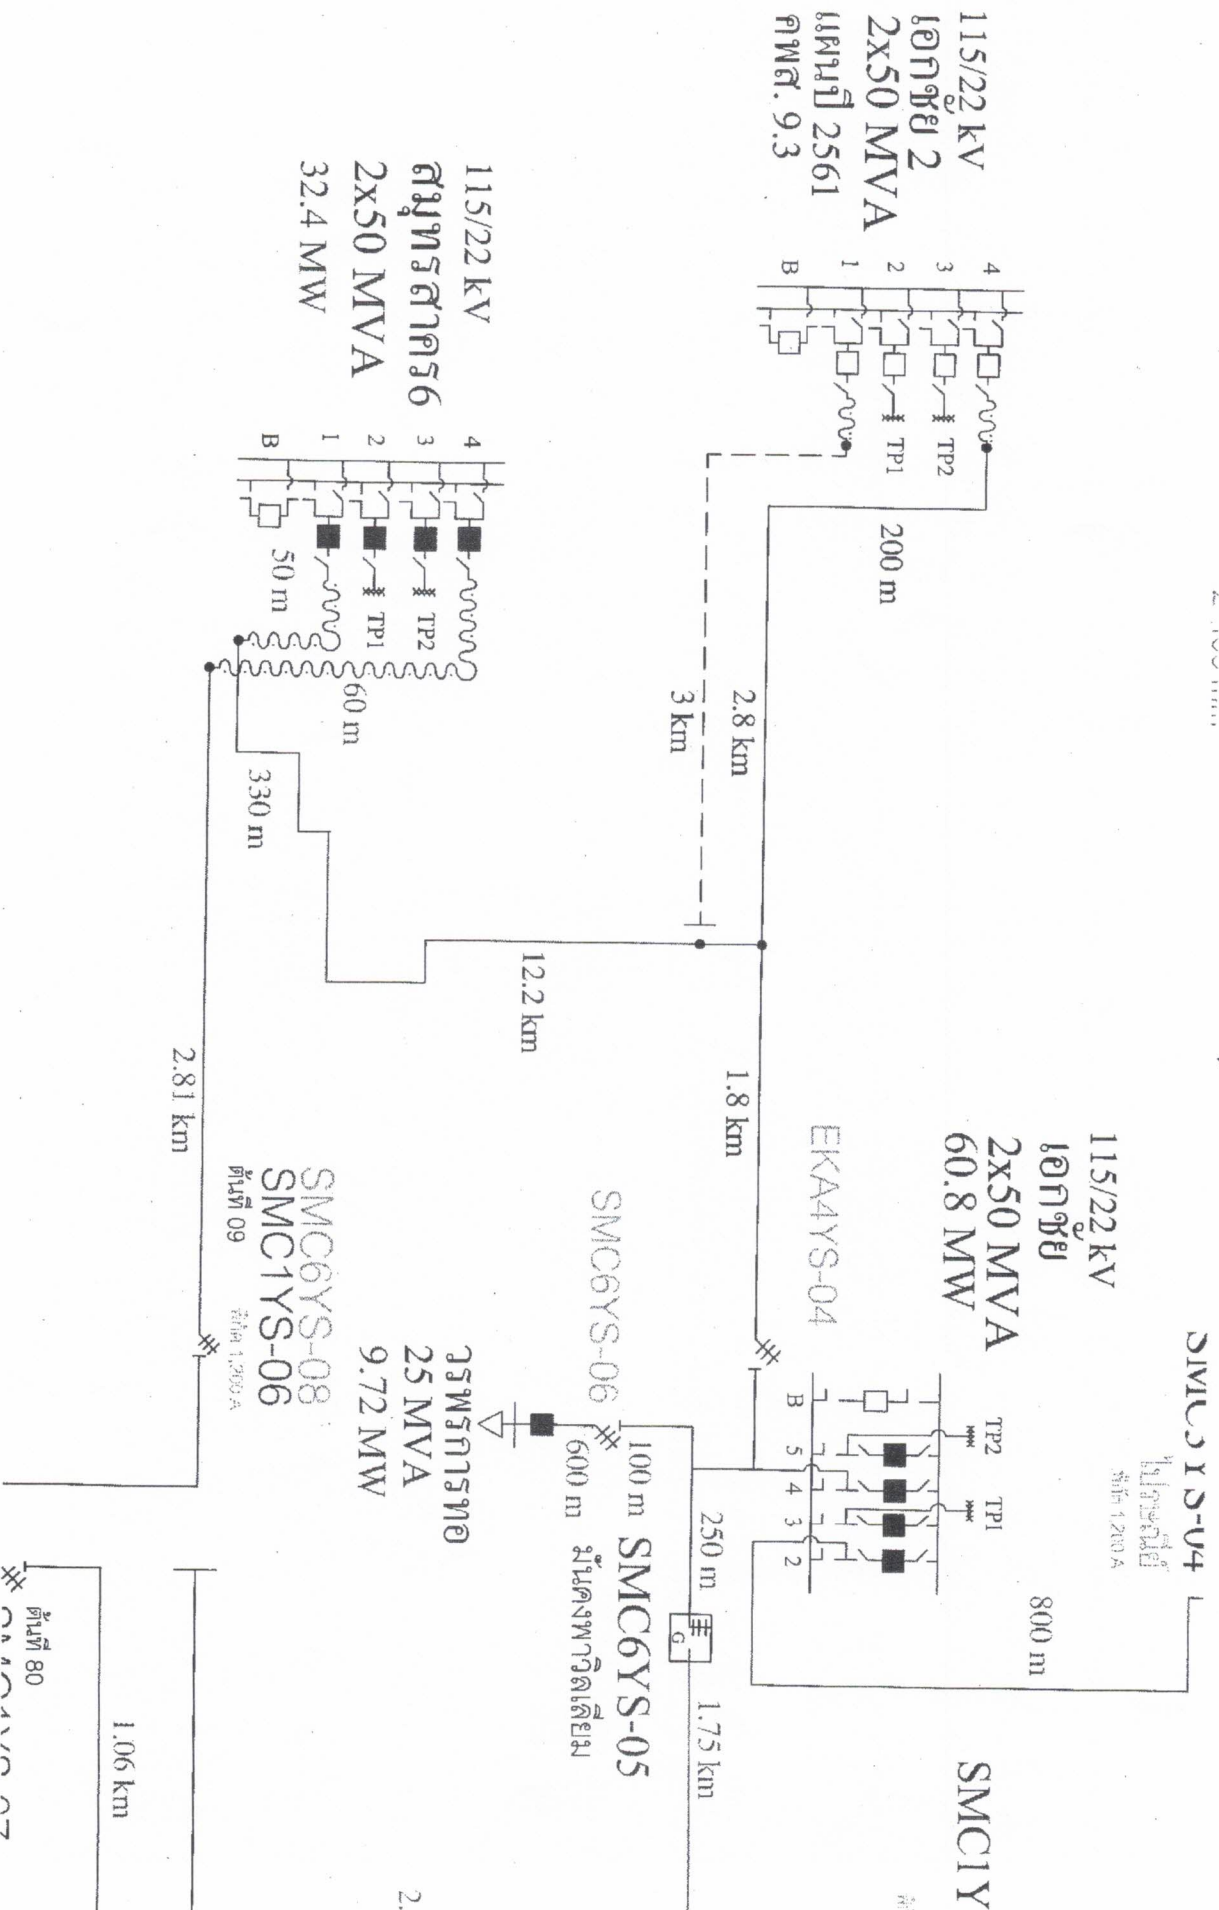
115/22 kV
เอกชัย 2
2x50 MVA
แผนปี 2561
กฟส. 9.3

4
3
2
1
B
TP2
TP1
200 m

115/22 kV
สมุทรสาคร6
2x50 MVA
32.4 MW

4
3
2
1
B
TP2
TP1
50 m
60 m
330 m

2.8 km
3 km
12.2 km
1.8 km
2.81 km

115/22 kV
เอกชัย
2x50 MVA
60.8 MW

EKA4YS-04

SMC6YS-06
SMC6YS-08
SMC1YS-06
ต้นที่ 09
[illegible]

วีรพัฒการทอ
25 MVA
9.72 MW

SMC5YS-04
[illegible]
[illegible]

TP2
TP1
B
5
4
3
2
800 m

100 m
600 m
250 m
SMC6YS-05
น้ำมันพืชกุลเสียม
G
1.75 km

SMC1Y

1.06 km
ต้นที่ 80
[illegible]
2.